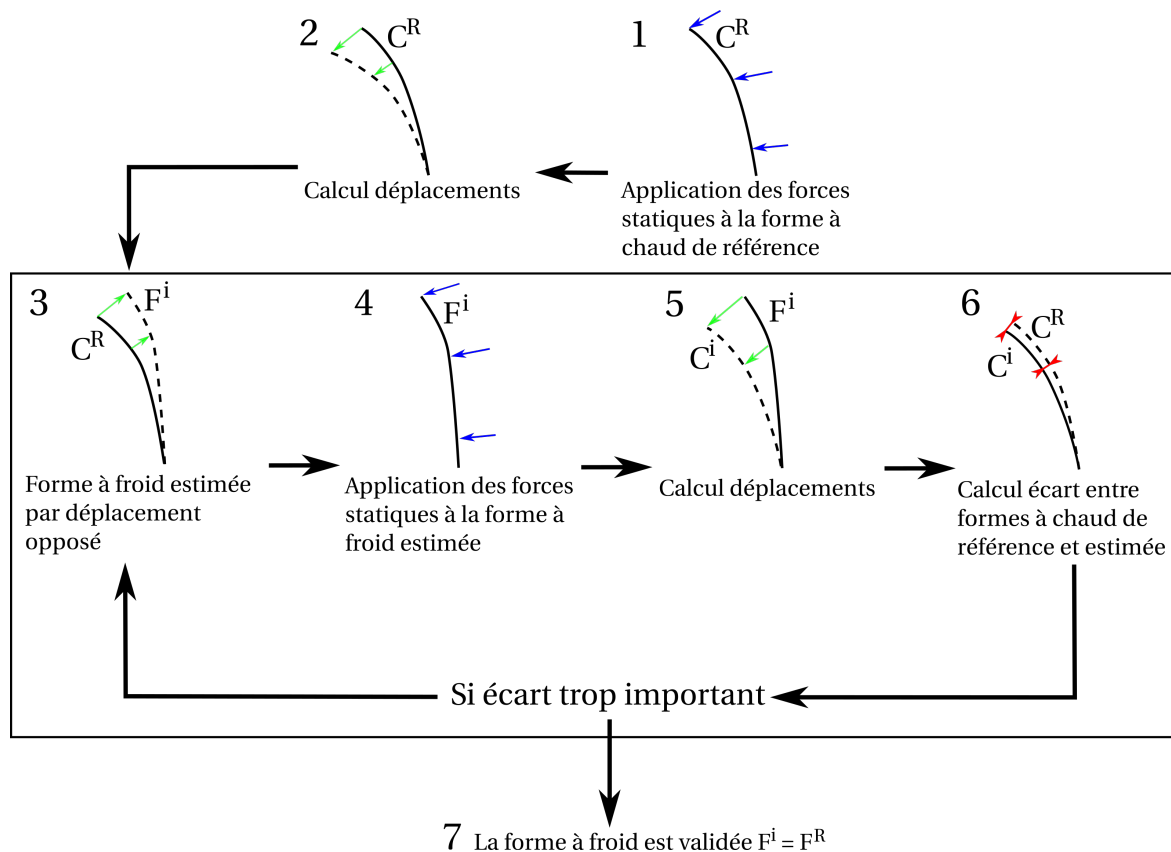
2 $C^R$

1 $C^R$

Calcul déplacements

Application des forces statiques à la forme à chaud de référence

3 $F^i$ $C^R$

Forme à froid estimée par déplacement opposé

4 $F^i$

Application des forces statiques à la forme à froid estimée

5 $F^i$ $C^i$

Calcul déplacements

6 $C^R$ $C^i$

Calcul écart entre formes à chaud de référence et estimée

Si écart trop important

7 La forme à froid est validée $F^i = F^R$